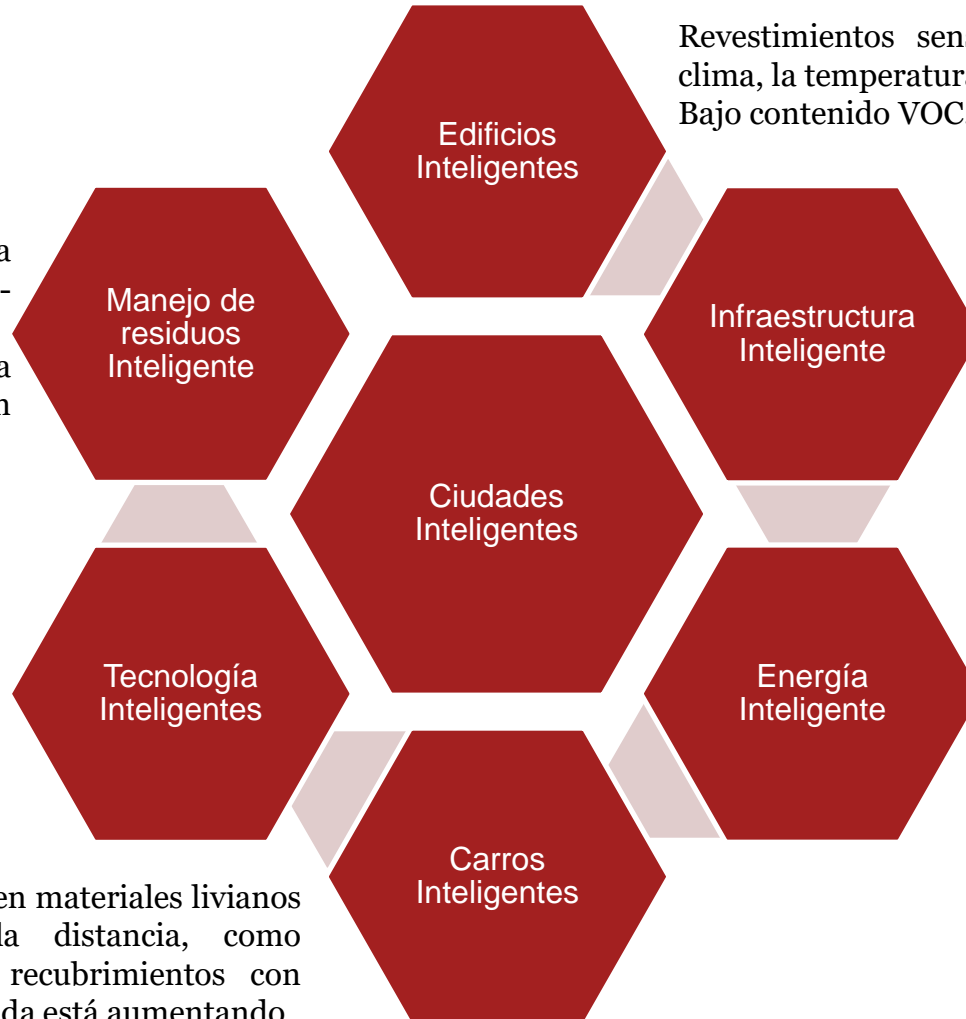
Revestimientos sen
clima, la temperatura
Bajo contenido VOC

Edificios Inteligentes

a
-
a
n

Manejo de residuos Inteligente

Infraestructura Inteligente

Ciudades Inteligentes

Tecnología Inteligentes

Energía Inteligente

Carros Inteligentes

en materiales livianos
la distancia, como
recubrimientos con
da está aumentando